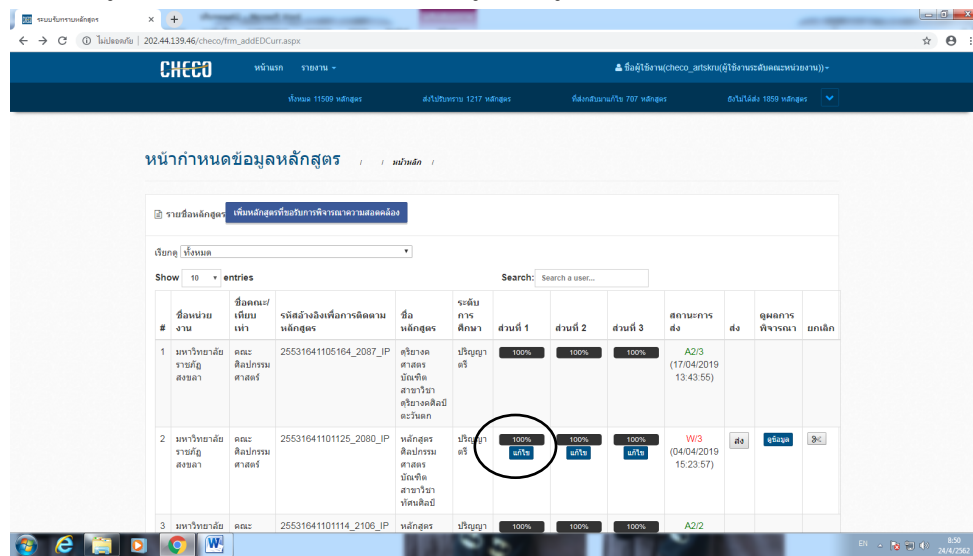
ระบบรับทราบหลักสูตร × +

ไม่ปลอดภัย | 202.44.139.46/checo/frm_addEDCurr.aspx

CHECO หน้าแรก รายงาน ▾ ชื่อผู้ใช้งาน(checo_artskru(ผู้ใช้งานระดับคณะ/หน่วยงาน)) ▾

ทั้งหมด 11509 หลักสูตร ส่งไปรับทราบ 1217 หลักสูตร ที่ส่งกลับมาแก้ไข 707 หลักสูตร ยังไม่ได้ส่ง 1859 หลักสูตร

หน้ากำหนดข้อมูลหลักสูตร / / หน้าหลัก /

รายชื่อหลักสูตร เพิ่มหลักสูตรที่ขอรับการพิจารณาความสอดคล้อง

เรียกดู ทั้งหมด

Show 10 entries Search: Search a user...

| # | ชื่อหน่วยงาน | ชื่อคณะ/เทียบเท่า | รหัสอ้างอิงเพื่อการติดตามหลักสูตร | ชื่อหลักสูตร | ระดับการศึกษา | ส่วนที่ 1 | ส่วนที่ 2 | ส่วนที่ 3 | สถานะการส่ง | ส่ง | ดูผลการพิจารณา | ยกเลิก |
|---|---|---|---|---|---|---|---|---|---|---|---|---|
| 1 | มหาวิทยาลัยราชภัฏสงขลา | คณะศิลปกรรมศาสตร์ | 25531641105164_2087_IP | ดุริยางคศาสตรบัณฑิต สาขาวิชาดุริยางคศิลป์ตะวันตก | ปริญญาตรี | 100% | 100% | 100% | A2/3 (17/04/2019 13:43:55) | | | |
| 2 | มหาวิทยาลัยราชภัฏสงขลา | คณะศิลปกรรมศาสตร์ | 25531641101125_2080_IP | หลักสูตรศิลปกรรมศาสตรบัณฑิต สาขาวิชาทัศนศิลป์ | ปริญญาตรี | 100% แก้ไข | 100% แก้ไข | 100% แก้ไข | W/3 (04/04/2019 15:23:57) | ส่ง | ดูข้อมูล | |
| 3 | มหาวิทยาลัยราชภัฏ | คณะ | 25531641101114_2106_IP | หลักสูตร | ปริญญาตรี | 100% | 100% | 100% | A2/2 | | | |

EN 8:50 24/4/2562